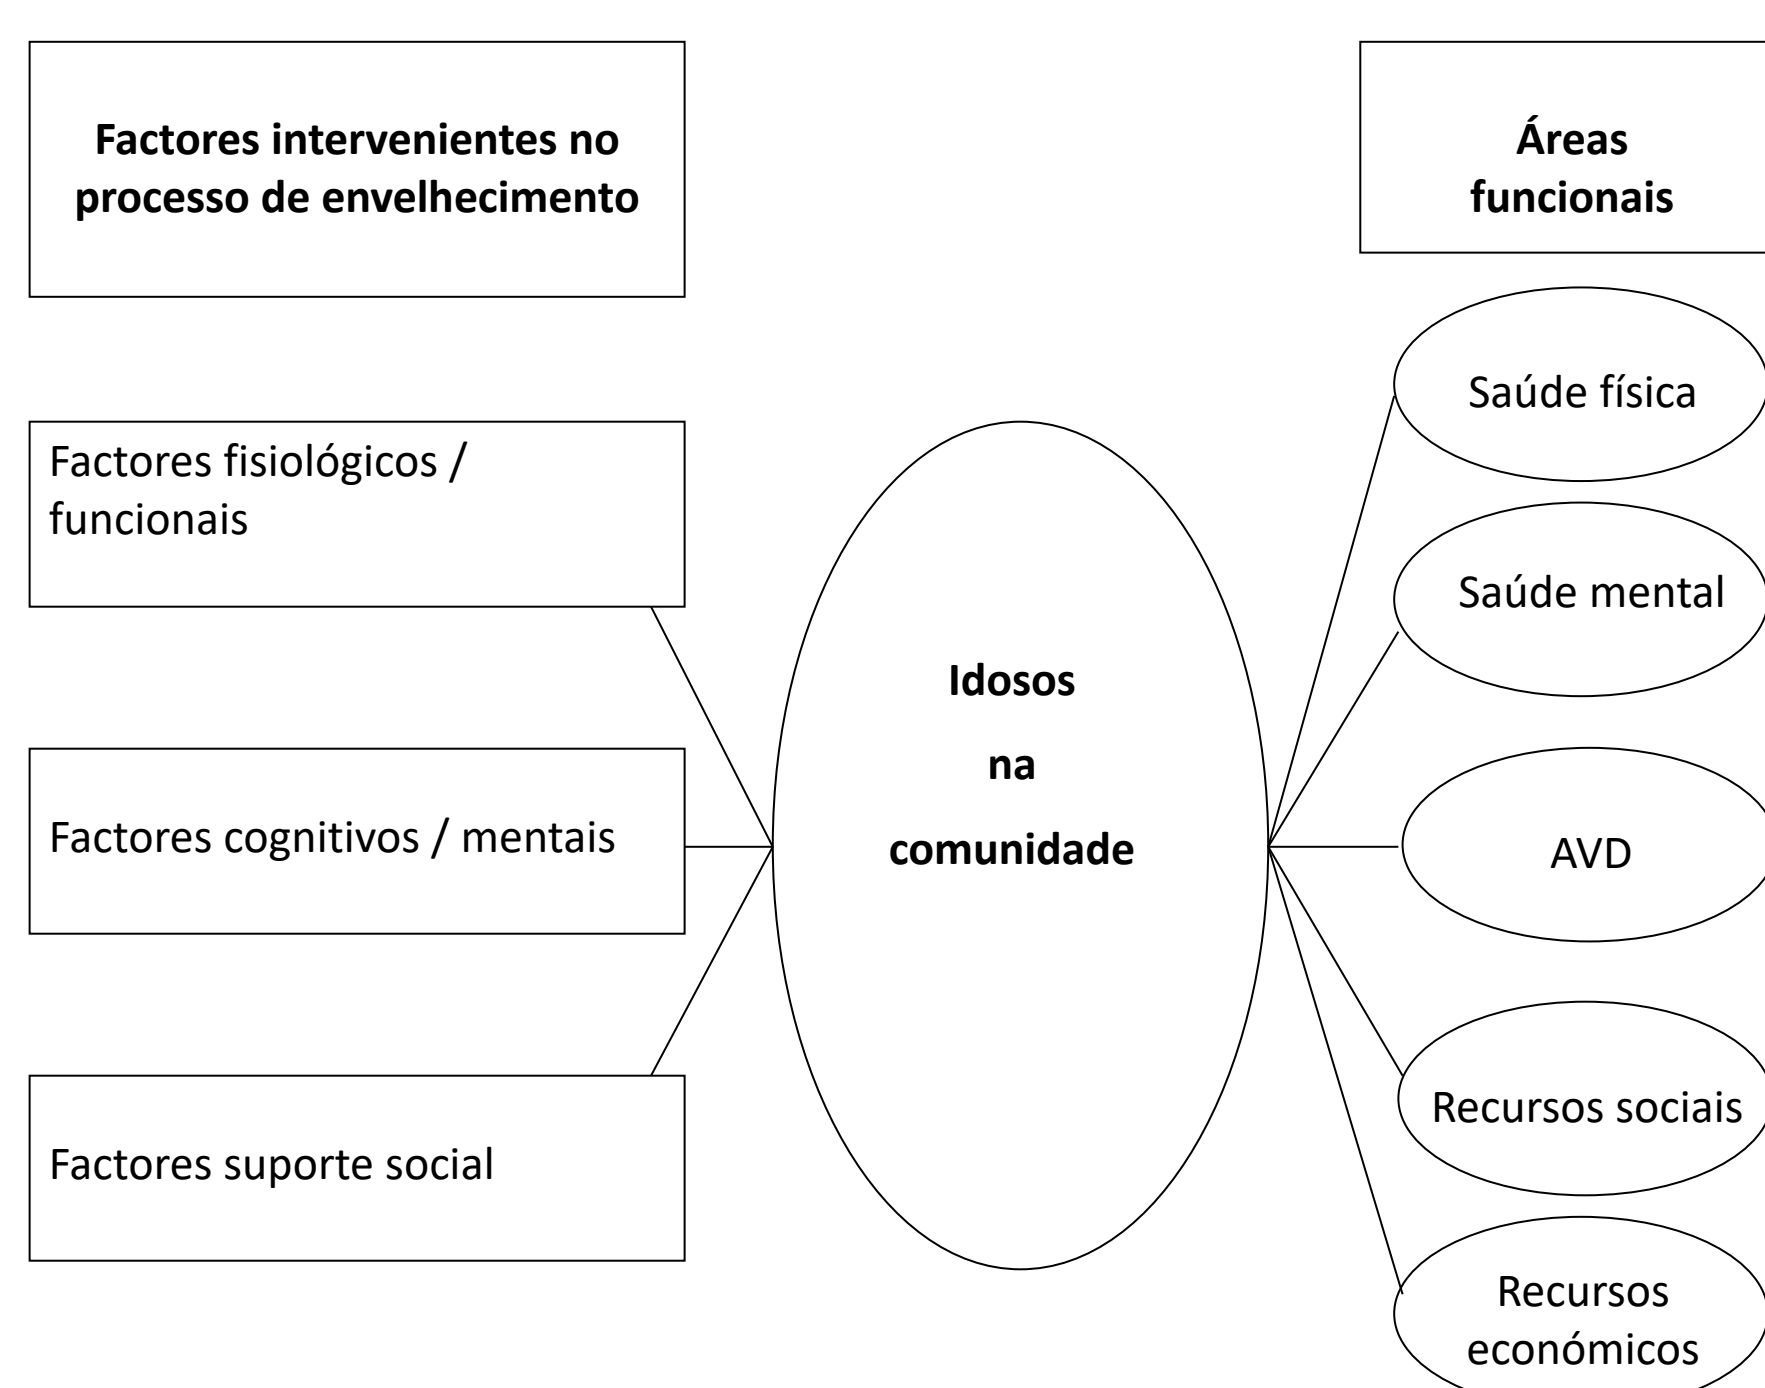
Factores intervenientes no processo de envelhecimento

Áreas funcionais

Factores fisiológicos / funcionais

Factores cognitivos / mentais

Factores suporte social

Idosos

na

comunidade

Saúde física

Saúde mental

AVD

Recursos sociais

Recursos económicos